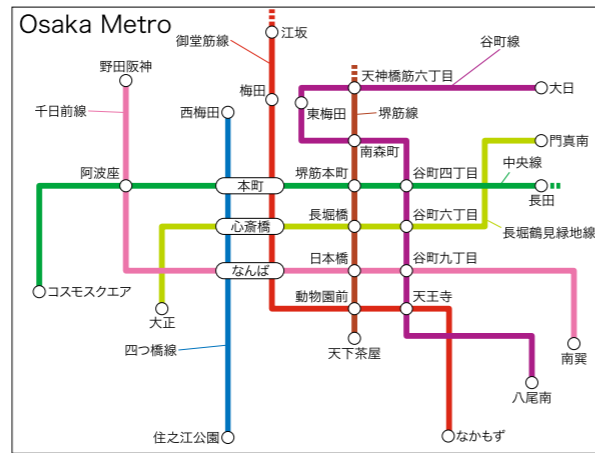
Osaka Metro

御堂筋線
江坂
野田阪神
谷町線
天神橋筋六丁目
大日
千日前線
梅田
西梅田
東梅田
堺筋線
南森町
門真南
中央線
阿波座
本町
堺筋本町
谷町四丁目
長田
長堀橋
谷町六丁目
心斎橋
長堀鶴見緑地線
日本橋
谷町九丁目
なんば
コスモスクエア
動物園前
天王寺
大正
四つ橋線
天下茶屋
南巽
八尾南
住之江公園
なかもず